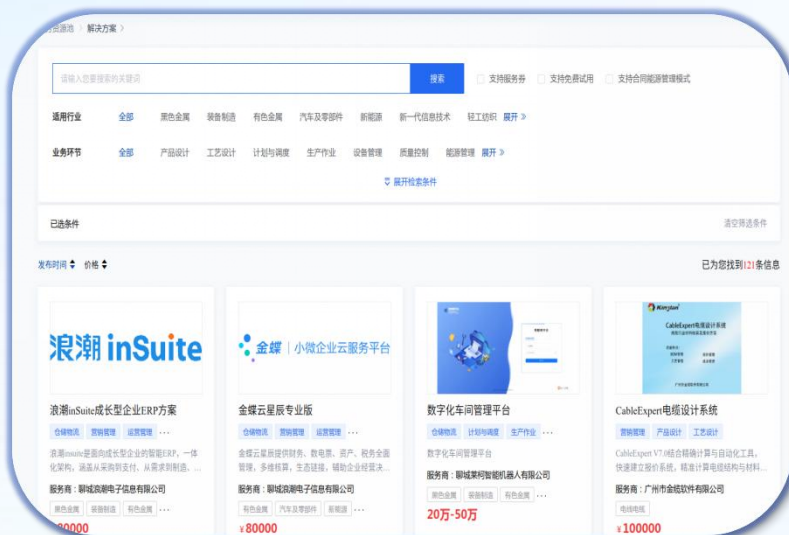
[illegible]源池 / 解决方案 >

请输入您要搜索的关键词

搜索

支持服务券 支持免费试用 支持合同能源管理模式

适用行业 全部 黑色金属 装备制造 有色金属 汽车及零部件 新能源 新一代信息技术 轻工纺织 展开

业务环节 全部 产品设计 工艺设计 计划与调度 生产作业 设备管理 质量控制 能源管理 展开

展开检索条件

已选条件

清空筛选条件

发布时间 价格

已为您找到121条信息

浪潮 inSuite

浪潮inSuite成长型企业ERP方案

仓储物流 营销管理 运营管理 ···

浪潮insuite是面向成长型企业的智能ERP，一体化架构，涵盖从采购到支付，从需求到制造，...

服务商：聊城浪潮电子信息有限公司

黑色金属 装备制造 有色金属 ···

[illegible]80000

金蝶 | 小微企业云服务平台

金蝶云星辰专业版

仓储物流 营销管理 运营管理 ···

金蝶云星辰提供财务、数电票、资产、税务全面管理，多维核算，生态链接，辅助企业经营决...

服务商：聊城浪潮电子信息有限公司

有色金属 汽车及零部件 新能源 ···

¥80000

数字化车间管理平台

仓储物流 计划与调度 生产作业 ···

数字化车间管理平台

服务商：聊城莱柯智能机器人有限公司

黑色金属 装备制造 有色金属 ···

20万-50万

Kingtai

CableExpert电缆设计系统

CableExpert电缆设计系统

营销管理 产品设计 工艺设计

CableExpert V7.0链合精确计算与自动化工具，快速建立报价系统，精准计算电缆结构与材料...

服务商：广州市金缆软件有限公司

电线电缆

¥100000